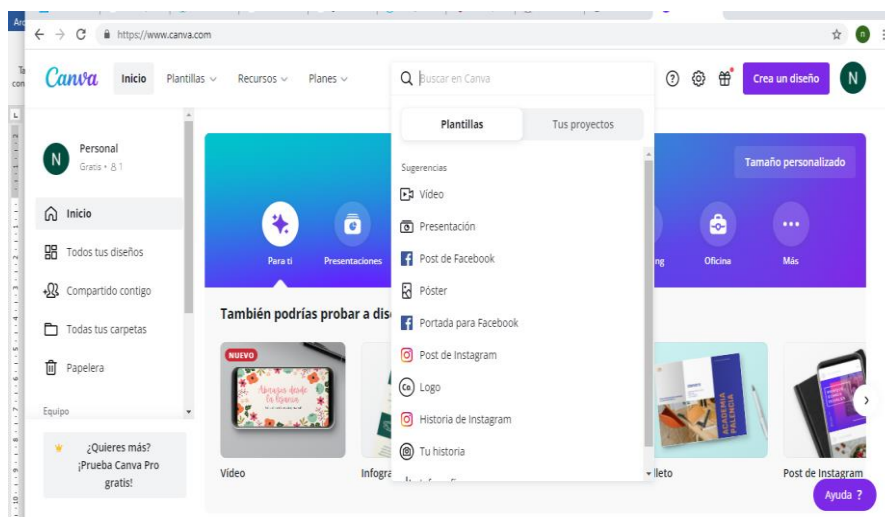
https://www.canva.com

Canva Inicio Plantillas Recursos Planes

Buscar en Canva

Crea un diseño N

Plantillas Tus proyectos

Sugerencias
Vídeo
Presentación
Post de Facebook
Póster
Portada para Facebook
Post de Instagram
Logo
Historia de Instagram
Tu historia
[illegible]

N Personal
Gratis • 1

Inicio
Todos tus diseños
Compartido contigo
Todas tus carpetas
Papelera

Equipo

¿Quieres más? ¡Prueba Canva Pro gratis!

Tamaño personalizado

Para ti
Presentaciones
ng
Oficina
Más

También podrías probar a dis

NUEVO
Vídeo
Infogra
lleto
Post de Instagram

Ayuda ?